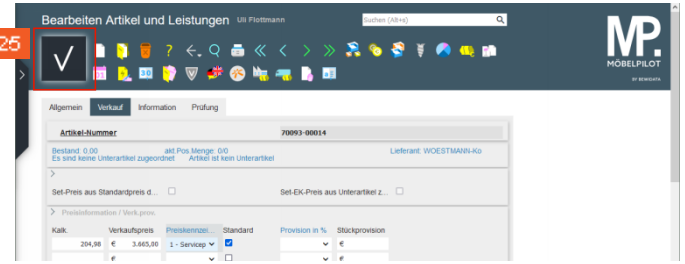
25

Bearbeiten Artikel und Leistungen Uli Flottmann

Suchen (Alt+s)

MP.
MÖBELPILOT
BY BEHRDATA

Allgemein Verkauf Information Prüfung

Artikel-Nummer 70093-00014

Bestand: 0,00 akt.Pos.Menge: 0/0 Lieferant: WOESTMANN-Ko
Es sind keine Unterartikel zugeordnet Artikel ist kein Unterartikel

Set-Preis aus Standardpreis d...

Set-EK-Preis aus Unterartikel z...

Preisinformation / Verk.prov.

| Kalk. | Verkaufspreis | Preiskennzei... | Standard | Provision in % | Stückprovision |
|---|---|---|---|---|---|
| 204,98 | € 3.665,00 | 1 - Servicep | ☑ | | € |
| | € | | ☐ | | € |